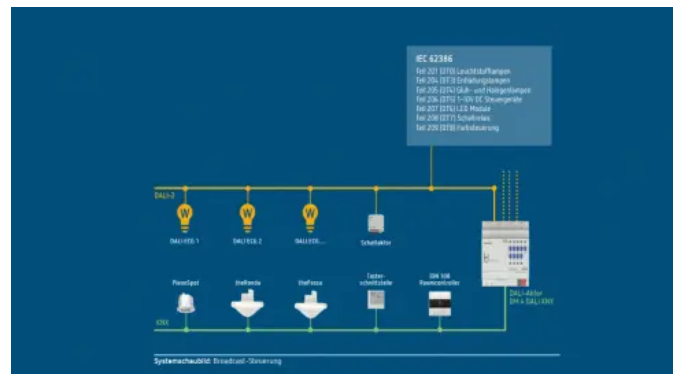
IEC 62386

Teil 201 (DT0) Leuchtstofflampen
Teil 204 (DT3) Entladungslampen
Teil 205 (DT4) Glüh- und Halogenlampen
Teil 206 (DT5) 1-10V DC Steuergeräte
Teil 207 (DT6) LED Module
Teil 208 (DT7) Schaltrelais
Teil 209 (DT8) Farbsteuerung

DALI-2

DALI ECG 1

DALI ECG 2

DALI ECG ...

Schaltaktor

PlanoSpot

UniFoxia

UniFoxia

Taster-schnittstelle

DIN 108 Raumcontroller

DALI-Aktor DM 4 DALI KNX

KNX

Systemschaubild: Broadcast-Steuerung